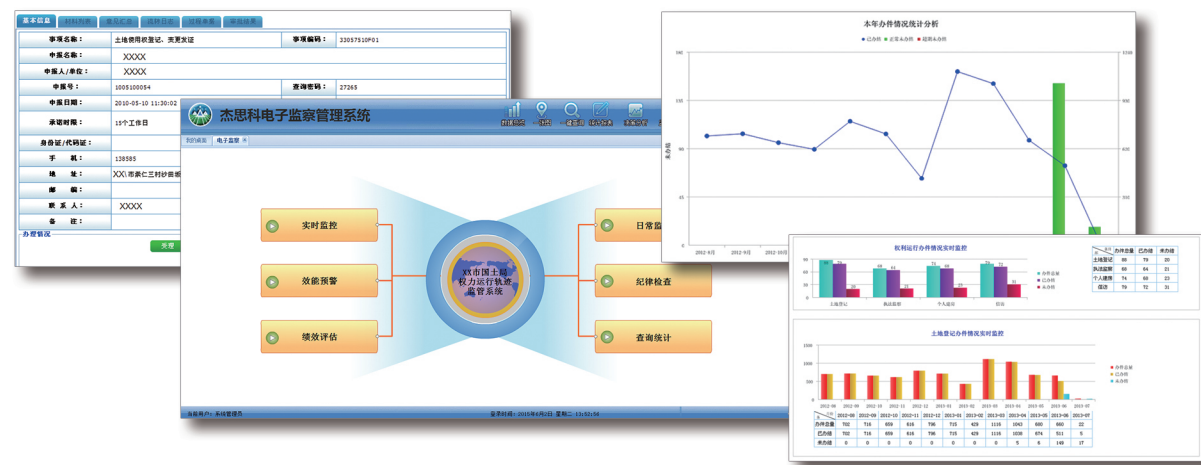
基本信息 材料列表 意见汇总 流转日志 过程表单 审批结果

| 事项名称: | 土地使用权登记、变更发证 | 事项编码: | 33057510F01 |
|---|---|---|---|
| 申报名称: | XXXX | | |
| 申报人/单位: | XXXX | | |
| 申报号: | 1005100054 | 查询密码: | 27265 |
| 申报日期: | 2010-05-10 11:30:02 | | |
| 承诺时限: | 15个工作日 | | |
| 身份证/代码证: | | | |
| 手机: | 138585 | | |
| 地址: | XX市XX仁三村沙田班 | | |
| 邮编: | | | |
| 联系人: | XXXX | | |
| 备注: | | | |

办理情况

关闭

杰思科电子监察管理系统

我的桌面 电子监察

实时监控
效能预警
绩效评估
XX市国土局权力运行轨迹监管系统
日常监
纪律检查
查询统计

当前用户: 系统管理员
登录时间: 2015年6月2日 星期二 13:52:54

本年办件情况统计分析

已办件 正常办件 超期办件

权利运行办件情况实时监控

| | 办件总量 | 已办结 | 未办结 |
|---|---|---|---|
| 土地登记 | 86 | 76 | 20 |
| 执法监察 | 89 | 64 | 21 |
| 个人借款 | 74 | 60 | 23 |
| 信访 | 79 | 72 | 31 |

土地登记 执法监察 个人建设 信访

土地登记办件情况实时监控

办件总量 已办件 未办件

| | 2012-08 | 2012-09 | 2012-10 | 2012-11 | 2012-12 | 2013-01 | 2013-02 | 2013-03 | 2013-04 | 2013-05 | 2013-06 | 2013-07 |
|---|---|---|---|---|---|---|---|---|---|---|---|---|
| 办件总量 | 702 | 716 | 659 | 616 | 796 | 715 | 429 | 1116 | 1043 | 680 | 660 | 22 |
| 已办结 | 702 | 716 | 659 | 616 | 796 | 715 | 429 | 1116 | 1039 | 674 | 511 | 5 |
| 未办结 | 0 | 0 | 0 | 0 | 0 | 0 | 0 | 0 | 5 | 6 | 149 | 17 |